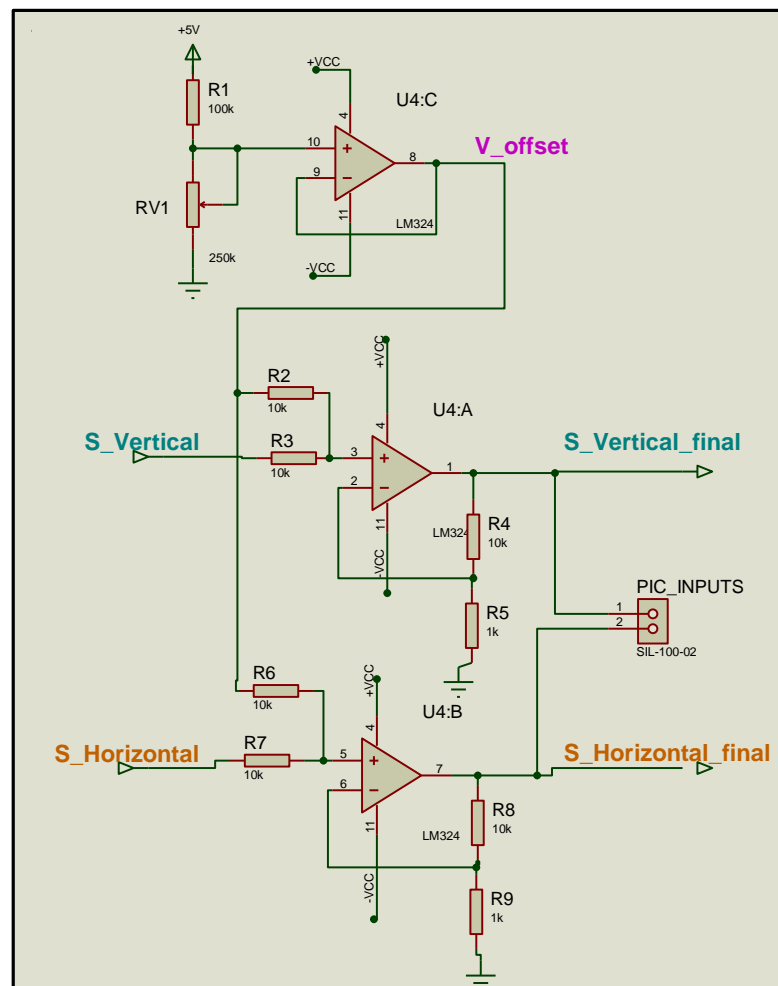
+5V

R1
100k

RV1

250k

+VCC

U4:C

10
+
9
−
4
11
8

LM324

-VCC

V_offset

+VCC

R2
10k

U4:A

S_Vertical

R3
10k

3
+
2
−
4
11
1

S_Vertical_final

LM324

-VCC

R4
10k

R5
1k

PIC_INPUTS
1
2
SIL-100-02

R6
10k

+VCC

U4:B

S_Horizontal

R7
10k

5
+
6
−
4
11
7

S_Horizontal_final

R8
10k

LM324

-VCC

R9
1k